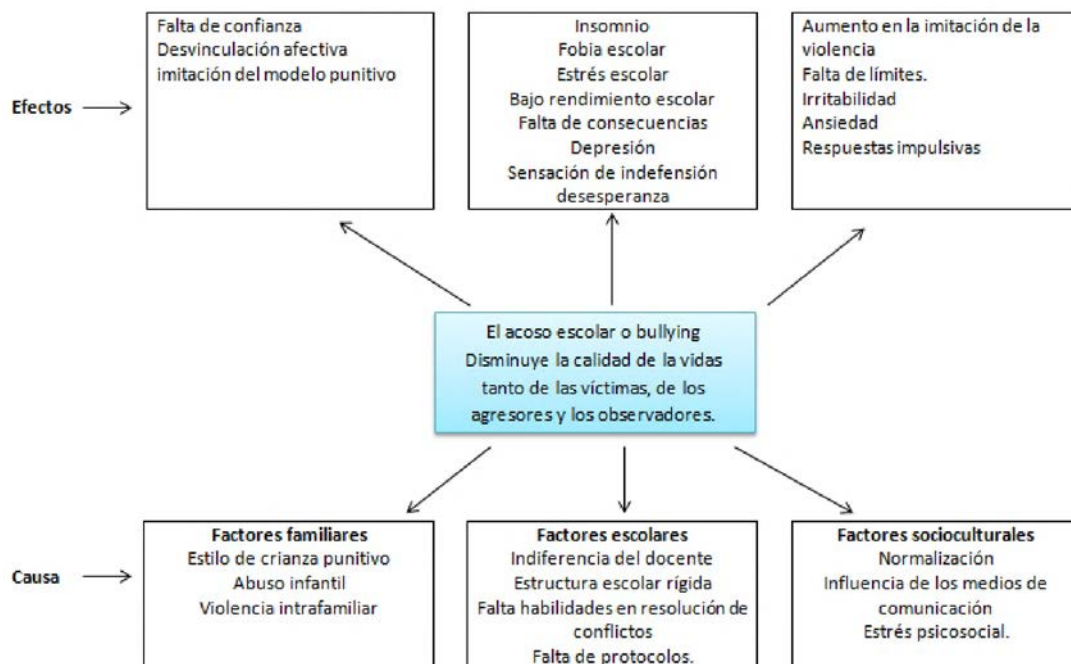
Efectos

Falta de confianza
Desvinculación afectiva
imitación del modelo punitivo

Insomnio
Fobia escolar
Estrés escolar
Bajo rendimiento escolar
Falta de consecuencias
Depresión
Sensación de indefensión
desesperanza

Aumento en la imitación de la violencia
Falta de límites.
Irritabilidad
Ansiedad
Respuestas impulsivas

El acoso escolar o bullying
Disminuye la calidad de la vidas tanto de las víctimas, de los agresores y los observadores.

Causa

Factores familiares
Estilo de crianza punitivo
Abuso infantil
Violencia intrafamiliar

Factores escolares
Indiferencia del docente
Estructura escolar rígida
Falta habilidades en resolución de conflictos
Falta de protocolos.

Factores socioculturales
Normalización
Influencia de los medios de comunicación
Estrés psicosocial.